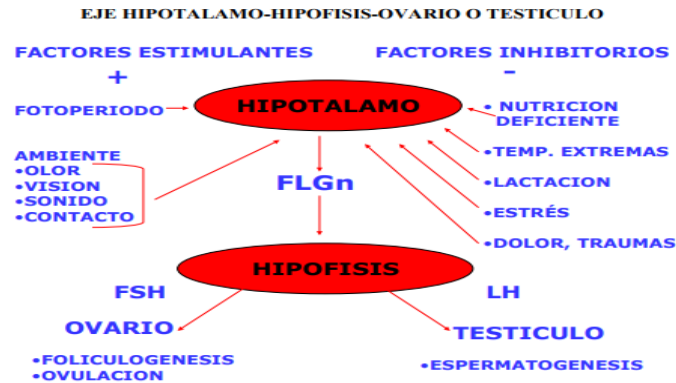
EJE HIPOTALAMO-HIPOFISIS-OVARIO O TESTICULO

FACTORES ESTIMULANTES
+

FACTORES INHIBITORIOS
-

FOTOPERIODO

HIPOTALAMO

• NUTRICION DEFICIENTE

AMBIENTE
•OLOR
•VISION
•SONIDO
•CONTACTO

•TEMP. EXTREMAS

FLGn

•LACTACION

•ESTRÉS

•DOLOR, TRAUMAS

HIPOFISIS

FSH

LH

OVARIO

TESTICULO

•FOLICULOGENESIS
•OVULACION

•ESPERMATOGENESIS